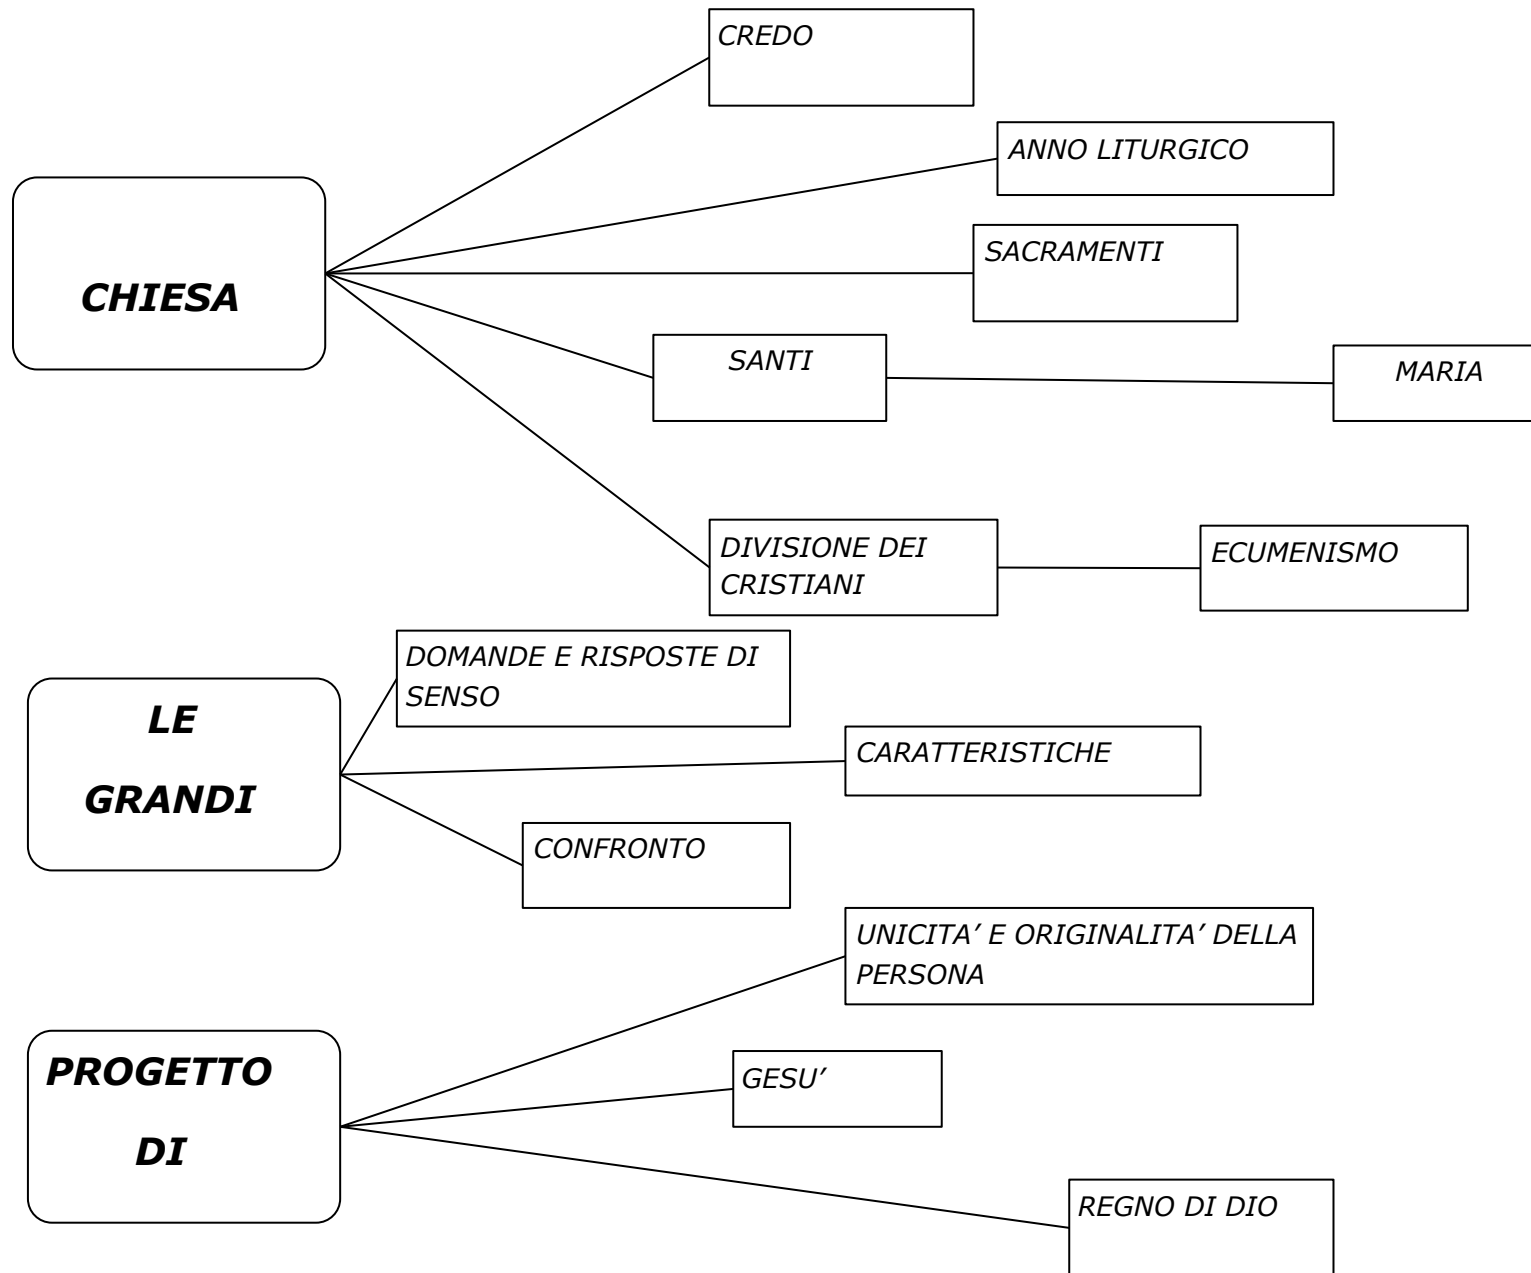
CHIESA

CREDO

ANNO LITURGICO

SACRAMENTI

SANTI

MARIA

DIVISIONE DEI CRISTIANI

ECUMENISMO

LE GRANDI

DOMANDE E RISPOSTE DI SENSO

CARATTERISTICHE

CONFRONTO

PROGETTO DI

UNICITA' E ORIGINALITA' DELLA PERSONA

GESU'

REGNO DI DIO